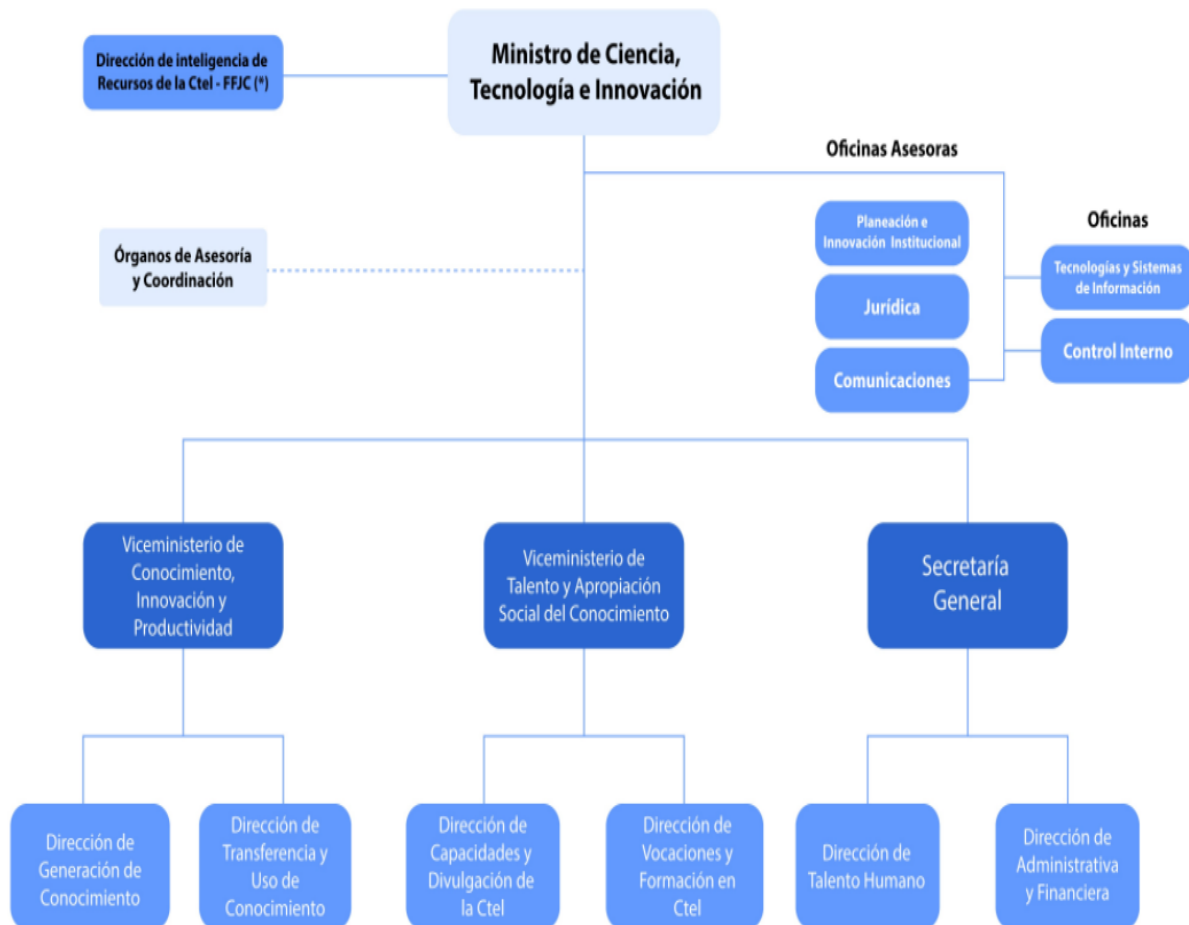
Dirección de inteligencia de Recursos de la CteI - FFJC (*)

Ministro de Ciencia, Tecnología e Innovación

Oficinas Asesoras

Órganos de Asesoría y Coordinación

Planeación e Innovación Institucional

Jurídica

Comunicaciones

Oficinas

Tecnologías y Sistemas de Información

Control Interno

Viceministerio de Conocimiento, Innovación y Productividad

Viceministerio de Talento y Apropiación Social del Conocimiento

Secretaría General

Dirección de Generación de Conocimiento

Dirección de Transferencia y Uso de Conocimiento

Dirección de Capacidades y Divulgación de la CteI

Dirección de Vocaciones y Formación en CteI

Dirección de Talento Humano

Dirección de Administrativa y Financiera